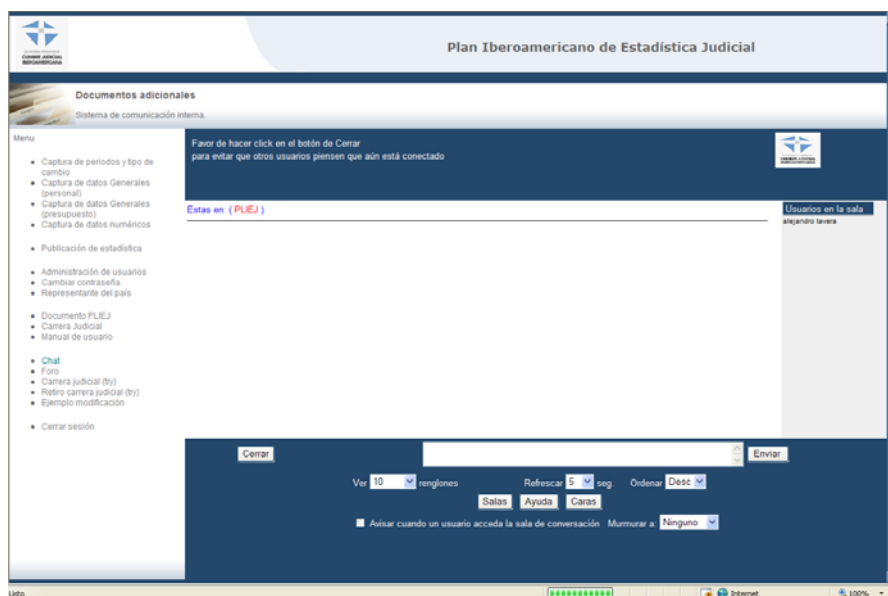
CUMBRE JUDICIAL IBEROAMERICANA

Plan Iberoamericano de Estadística Judicial

Documentos adicionales

Sistema de comunicación interna.

Menu

- Captura de periodos y tipo de cambio
- Captura de datos Generales (personal)
- Captura de datos Generales (presupuesto)
- Captura de datos numéricos

- Publicación de estadística

- Administración de usuarios
- Cambiar contraseña
- Representante del país

- Documento PLIEJ
- Carrera Judicial
- Manual de usuario

- Chat
- Foro
- Carrera judicial (try)
- Retiro carrera judicial (try)
- Ejemplo modificación

- Cerrar sesión

Favor de hacer click en el botón de Cerrar
para evitar que otros usuarios piensen que aún está conectado

CUMBRE JUDICIAL IBEROAMERICANA

Estas en: ( PLIEJ )

Usuarios en la sala
alejandro tavera

Cerrar

Enviar

Ver 10 renglones Refrescar 5 seg. Ordenar Desc

Salas Ayuda Caras

Avisar cuando un usuario acceda la sala de conversación Murmurar a: Ninguno

Listo

Internet

100%